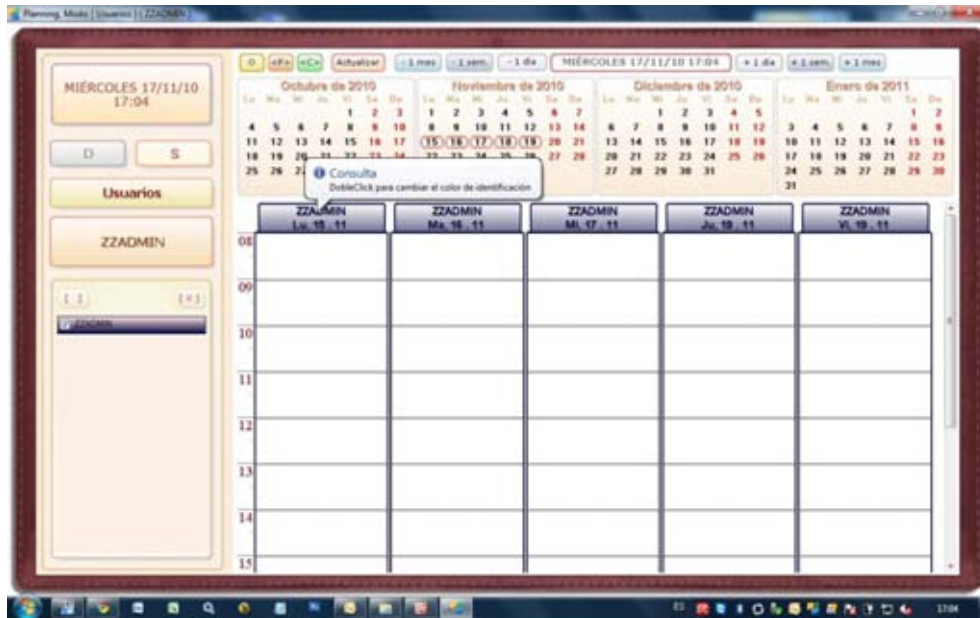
Planning, Modo [Usuario] [ZZADMIN]

MIÉRCOLES 17/11/10 17:04

D S

Usuarios

ZZADMIN

[ ] [ x ]

ZZADMIN

D <F> <C> Actualizar -1 mes -1 sem. -1 día MIÉRCOLES 17/11/10 17:04 +1 día +1 sem. +1 mes

Octubre de 2010
| Lu | Ma | Mi | Ju | Vi | Sa | Do |
|---|---|---|---|---|---|---|
| | | | | 1 | 2 | 3 |
| 4 | 5 | 6 | 7 | 8 | 9 | 10 |
| 11 | 12 | 13 | 14 | 15 | 16 | 17 |
| 18 | 19 | 20 | 21 | 22 | 23 | 24 |
| 25 | 26 | 27 | | | | |

Noviembre de 2010
| Lu | Ma | Mi | Ju | Vi | Sa | Do |
|---|---|---|---|---|---|---|
| 1 | 2 | 3 | 4 | 5 | 6 | 7 |
| 8 | 9 | 10 | 11 | 12 | 13 | 14 |
| 15 | 16 | 17 | 18 | 19 | 20 | 21 |
| 22 | 23 | 24 | 25 | 26 | 27 | 28 |

Diciembre de 2010
| Lu | Ma | Mi | Ju | Vi | Sa | Do |
|---|---|---|---|---|---|---|
| | | 1 | 2 | 3 | 4 | 5 |
| 6 | 7 | 8 | 9 | 10 | 11 | 12 |
| 13 | 14 | 15 | 16 | 17 | 18 | 19 |
| 20 | 21 | 22 | 23 | 24 | 25 | 26 |
| 27 | 28 | 29 | 30 | 31 | | |

Enero de 2011
| Lu | Ma | Mi | Ju | Vi | Sa | Do |
|---|---|---|---|---|---|---|
| | | | | | 1 | 2 |
| 3 | 4 | 5 | 6 | 7 | 8 | 9 |
| 10 | 11 | 12 | 13 | 14 | 15 | 16 |
| 17 | 18 | 19 | 20 | 21 | 22 | 23 |
| 24 | 25 | 26 | 27 | 28 | 29 | 30 |
| 31 | | | | | | |

Consulta
DobleClick para cambiar el color de identificación

| | ZZADMIN Lu. 15 . 11 | ZZADMIN Ma. 16 . 11 | ZZADMIN Mi. 17 . 11 | ZZADMIN Ju. 18 . 11 | ZZADMIN Vi. 19 . 11 |
|---|---|---|---|---|---|
| 08 | | | | | |
| 09 | | | | | |
| 10 | | | | | |
| 11 | | | | | |
| 12 | | | | | |
| 13 | | | | | |
| 14 | | | | | |
| 15 | | | | | |

17:04